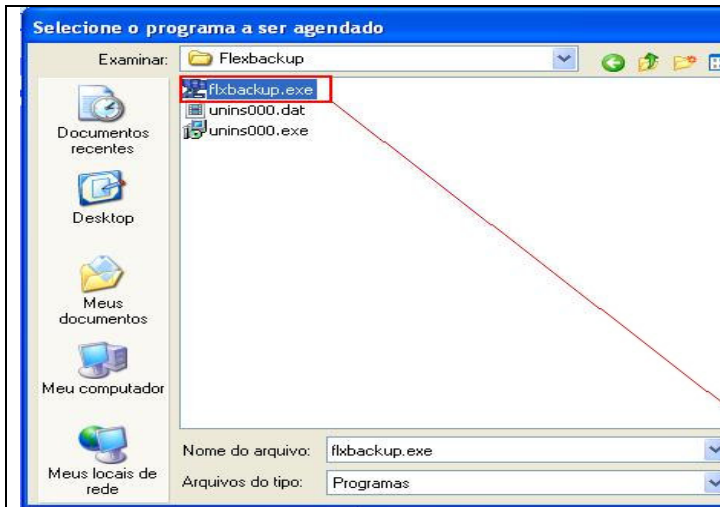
Selecione o programa a ser agendado

Examinar: Flexbackup

flxbackup.exe
unins000.dat
unins000.exe

Documentos recentes

Desktop

Meus documentos

Meu computador

Meus locais de rede

Nome do arquivo: flxbackup.exe

Arquivos do tipo: Programas